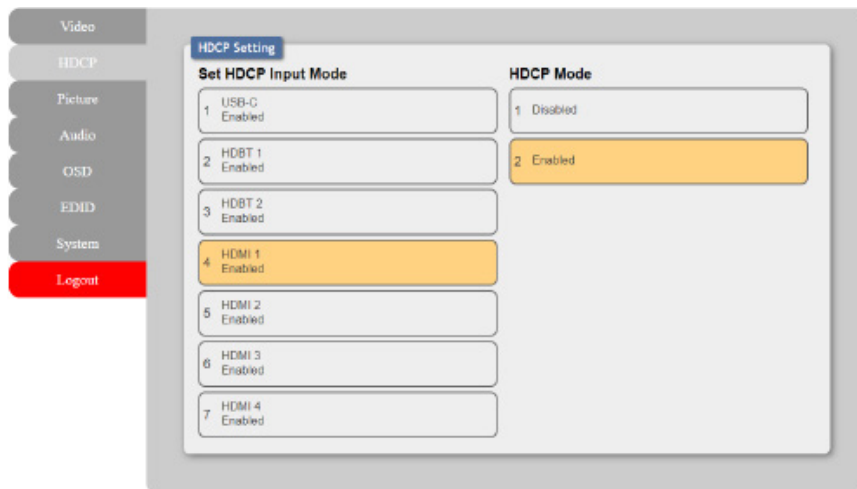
Video
HDCP
Picture
Audio
OSD
EDID
System
Logout

HDCP Setting

Set HDCP Input Mode

1 USB-C Enabled
2 HDBT 1 Enabled
3 HDBT 2 Enabled
4 HDMI 1 Enabled
5 HDMI 2 Enabled
6 HDMI 3 Enabled
7 HDMI 4 Enabled

HDCP Mode

1 Disabled
2 Enabled